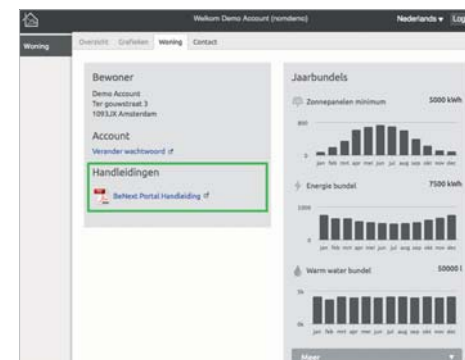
Welkom Demo Account (nomdemo)

Nederlands ▾ Log

Woning

Overzicht Grafieken Woning Contact

Bewoner

Demo Account
Ter gouwstraat 3
1093JX Amsterdam

Account

Verander wachtwoord

Handleidingen

BeNext Portal Handleiding

Jaarbundels

Zonnepanelen minimum 5000 kWh

800

jan feb mrt apr mei jun jul aug sep okt nov dec

Energie bundel 7500 kWh

1000

jan feb mrt apr mei jun jul aug sep okt nov dec

Warm water bundel 50000 l

5k

jan feb mrt apr mei jun jul aug sep okt nov dec

Meer